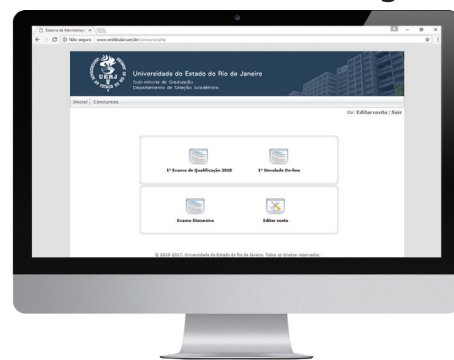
Sistema de Administraç ×

Não seguro | www.vestibular.uerj.br/concursos.php

UERJ

Universidade do Estado do Rio de Janeiro

Sub-reitoria de Graduação

Departamento de Seleção Acadêmica

Inicial / Concursos

Olá: Editar conta | Sair

1º Exame de Qualificação 2018

1º Simulado On-line

Exame Discursivo

Editar conta

© 2010-2017, Universidade do Estado do Rio de Janeiro. Todos os direitos reservados.